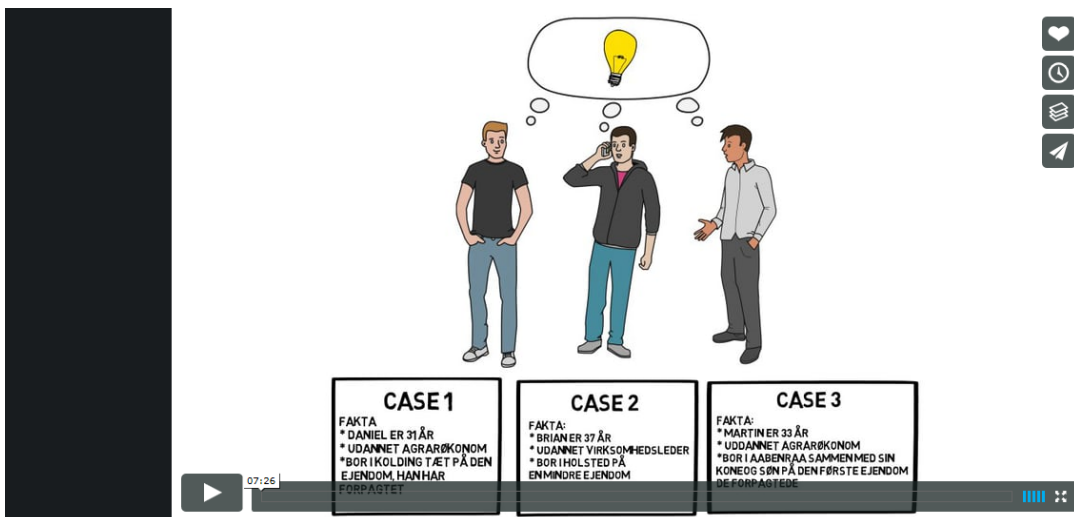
CASE 1

FAKTA
* DANIEL ER 31 ÅR
* UDANNET AGRARØKONOM
*BOR I KOLDING TÆT PÅ DEN EJENDOM, HAN HAR FORPAGTET

CASE 2

FAKTA:
* BRIAN ER 37 ÅR
* UDANNET VIRKSOMHEDSLEDER
* BOR I HOLSTED PÅ EN MINDRE EJENDOM

CASE 3

FAKTA:
* MARTIN ER 33 ÅR
* UDDANNET AGRARØKONOM
*BOR I AABENRAA SAMMEN MED SIN KONE OG SØN PÅ DEN FØRSTE EJENDOM DE FORPAGTEDE

07:26